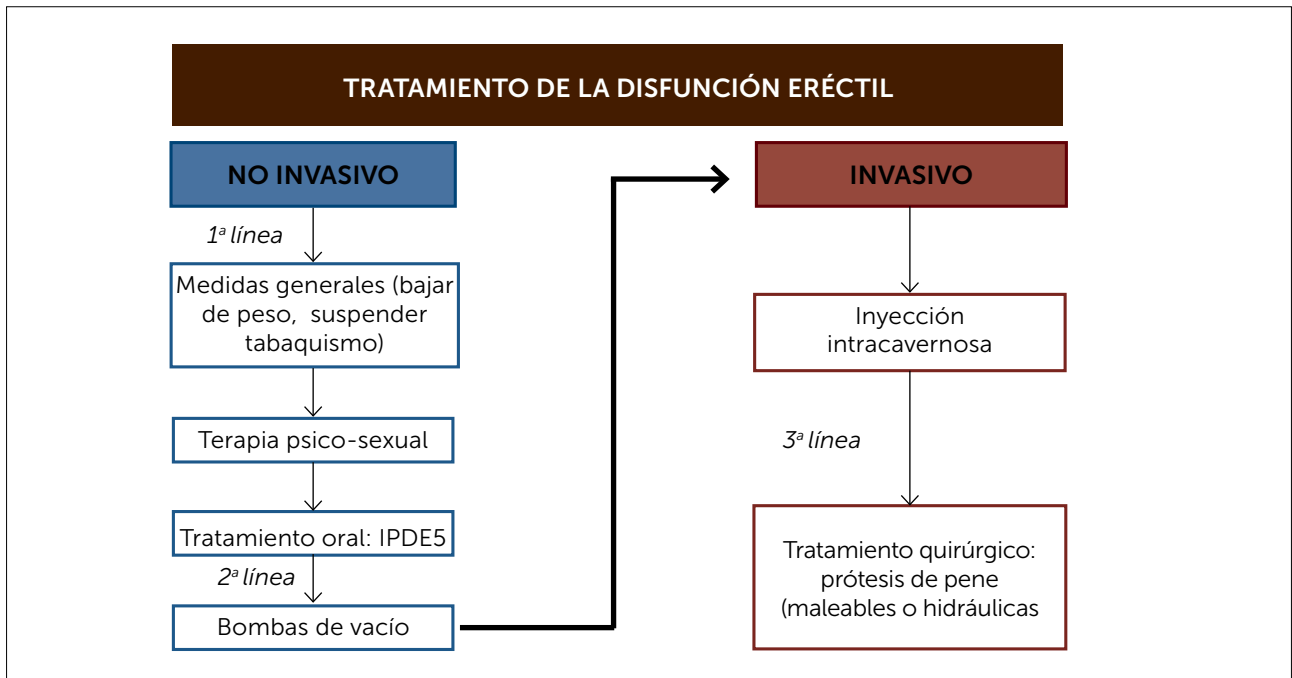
TRATAMIENTO DE LA DISFUNCIÓN ERÉCTIL

NO INVASIVO

1ª línea

Medidas generales (bajar de peso, suspender tabaquismo)

Terapia psico-sexual

Tratamiento oral: IPDE5

2ª línea

Bombas de vacío

INVASIVO

Inyección intracavernosa

3ª línea

Tratamiento quirúrgico: prótesis de pene (maleables o hidráulicas